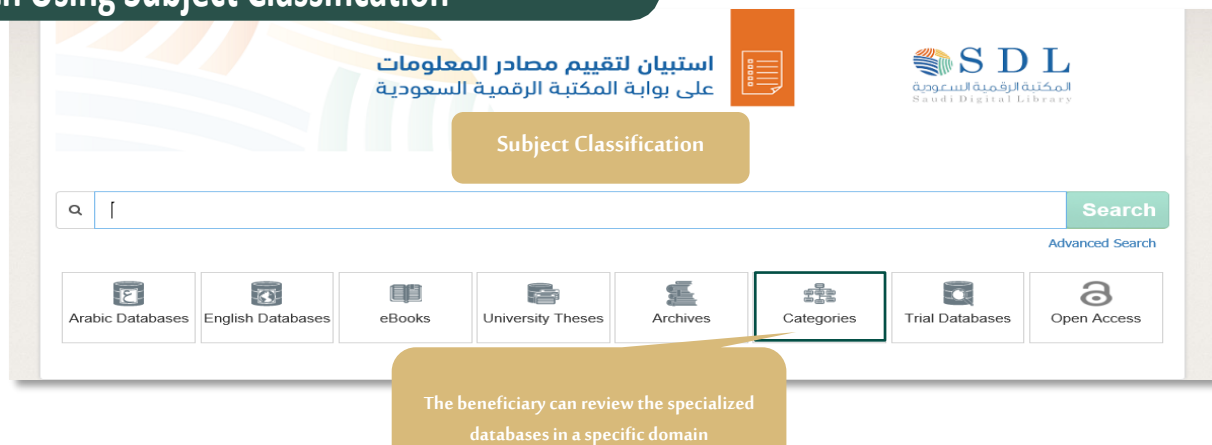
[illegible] Using Subject Classification

استبيان لتقييم مصادر المعلومات
على بوابة المكتبة الرقمية السعودية

SDL
المكتبة الرقمية السعودية
Saudi Digital Library

Subject Classification

أ

Search

Advanced Search

Arabic Databases | English Databases | eBooks | University Theses | Archives | Categories | Trial Databases | Open Access

The beneficiary can review the specialized databases in a specific domain